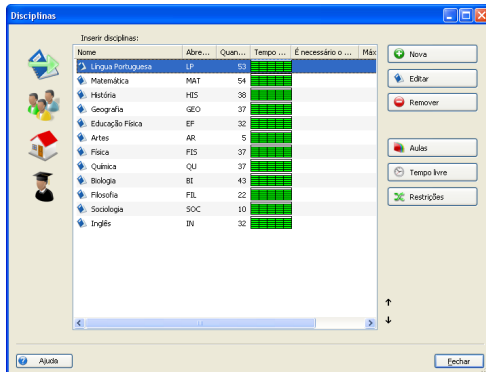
Disciplinas

Inserir disciplinas:

| Nome | Abre... | Quan... | Tempo ... | É necessário o ... | Máx |
|---|---|---|---|---|---|
| Língua Portuguesa | LP | 53 | | | |
| Matemática | MAT | 54 | | | |
| História | HIS | 38 | | | |
| Geografia | GEO | 37 | | | |
| Educação Física | EF | 32 | | | |
| Artes | AR | 5 | | | |
| Física | FIS | 37 | | | |
| Química | QU | 37 | | | |
| Biologia | BI | 43 | | | |
| Filosofia | FIL | 22 | | | |
| Sociologia | SOC | 10 | | | |
| Inglês | IN | 32 | | | |

Nova
Editar
Remover
Aulas
Tempo livre
Restrições
↑
↓
Ajuda
Fechar